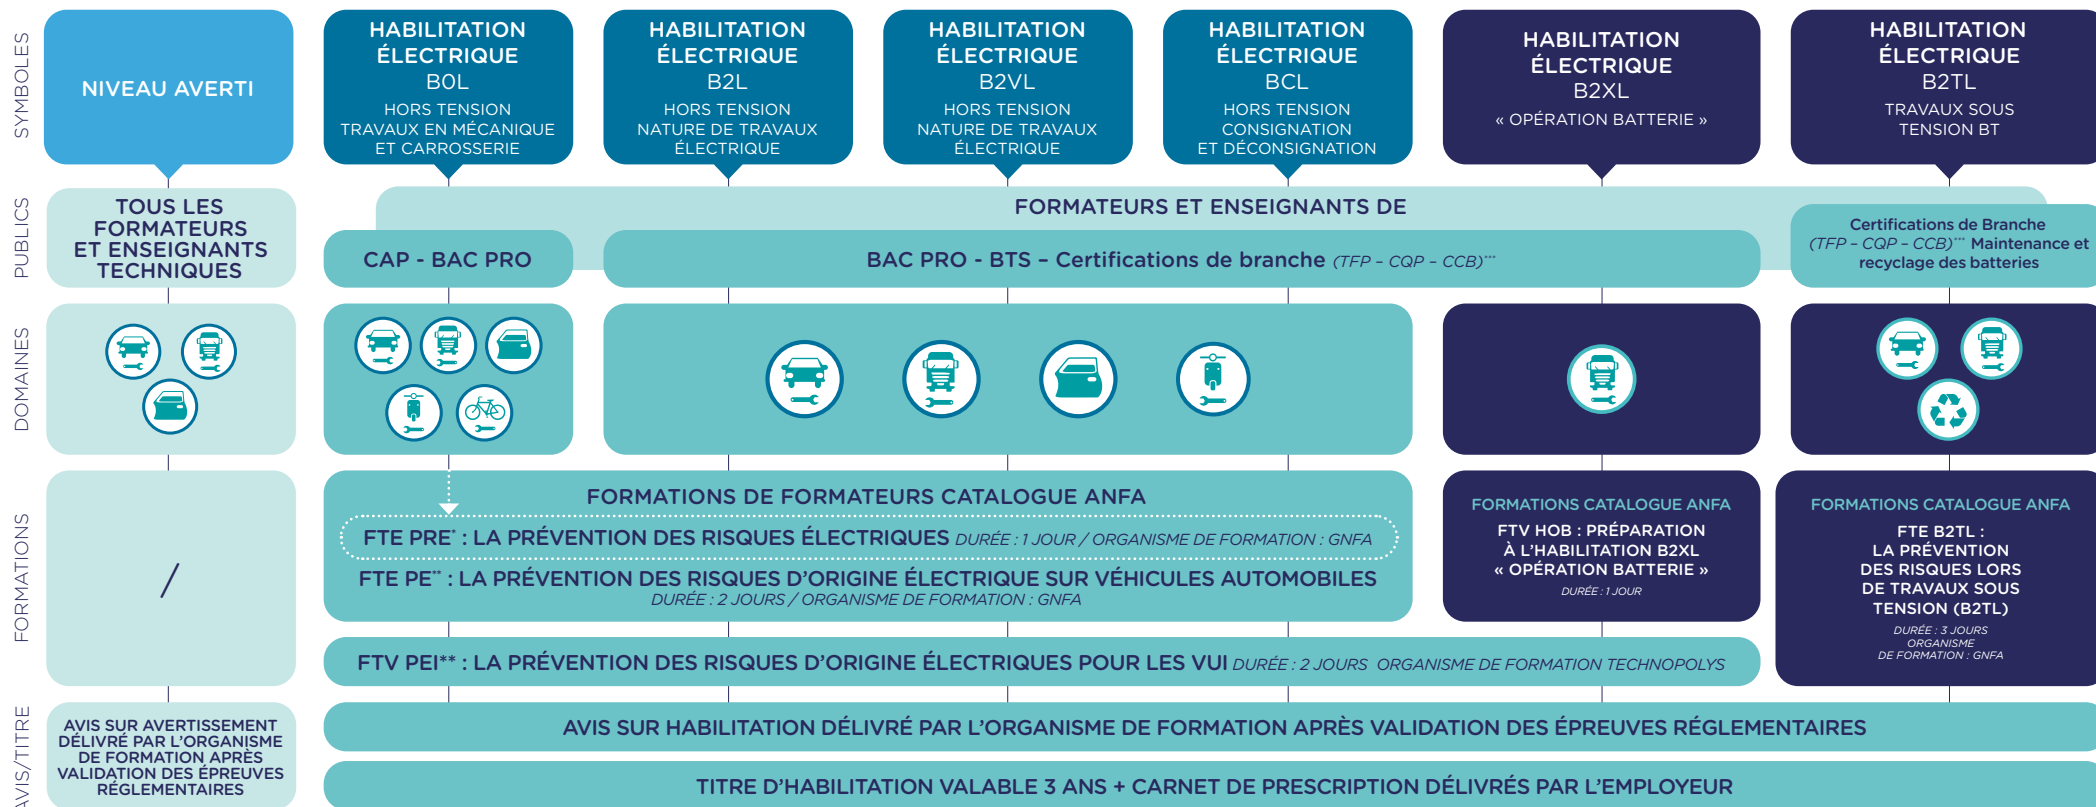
SYMBOLES

NIVEAU AVERTI

HABILITATION ÉLECTRIQUE B0L
HORS TENSION TRAVAUX EN MÉCANIQUE ET CARROSSERIE

HABILITATION ÉLECTRIQUE B2L
HORS TENSION NATURE DE TRAVAUX ÉLECTRIQUE

HABILITATION ÉLECTRIQUE B2VL
HORS TENSION NATURE DE TRAVAUX ÉLECTRIQUE

HABILITATION ÉLECTRIQUE BCL
HORS TENSION CONSIGNATION ET DÉCONSIGNATION

HABILITATION ÉLECTRIQUE B2XL
« OPÉRATION BATTERIE »

HABILITATION ÉLECTRIQUE B2TL
TRAVAUX SOUS TENSION BT

PUBLICS

TOUS LES FORMATEURS ET ENSEIGNANTS TECHNIQUES

FORMATEURS ET ENSEIGNANTS DE

CAP - BAC PRO

BAC PRO - BTS - Certifications de branche (TFP - CQP - CCB)***

Certifications de Branche (TFP - CQP - CCB)*** Maintenance et recyclage des batteries

DOMAINES

FORMATIONS

/

FORMATIONS DE FORMATEURS CATALOGUE ANFA

FTE PRE* : LA PRÉVENTION DES RISQUES ÉLECTRIQUES DURÉE : 1 JOUR / ORGANISME DE FORMATION : GNFA

FTE PE** : LA PRÉVENTION DES RISQUES D'ORIGINE ÉLECTRIQUE SUR VÉHICULES AUTOMOBILES
DURÉE : 2 JOURS / ORGANISME DE FORMATION : GNFA

FORMATIONS CATALOGUE ANFA
FTV HOB : PRÉPARATION À L'HABILITATION B2XL « OPÉRATION BATTERIE »
DURÉE : 1 JOUR

FORMATIONS CATALOGUE ANFA
FTE B2TL : LA PRÉVENTION DES RISQUES LORS DE TRAVAUX SOUS TENSION (B2TL)
DURÉE : 3 JOURS
ORGANISME DE FORMATION : GNFA

FTV PEI** : LA PRÉVENTION DES RISQUES D'ORIGINE ÉLECTRIQUES POUR LES VUI DURÉE : 2 JOURS ORGANISME DE FORMATION TECHNOPOLYS

AVIS/TITRE

AVIS SUR AVERTISSEMENT DÉLIVRÉ PAR L'ORGANISME DE FORMATION APRÈS VALIDATION DES ÉPREUVES RÉGLEMENTAIRES

AVIS SUR HABILITATION DÉLIVRÉ PAR L'ORGANISME DE FORMATION APRÈS VALIDATION DES ÉPREUVES RÉGLEMENTAIRES

TITRE D'HABILITATION VALABLE 3 ANS + CARNET DE PRESCRIPTION DÉLIVRÉS PAR L'EMPLOYEUR